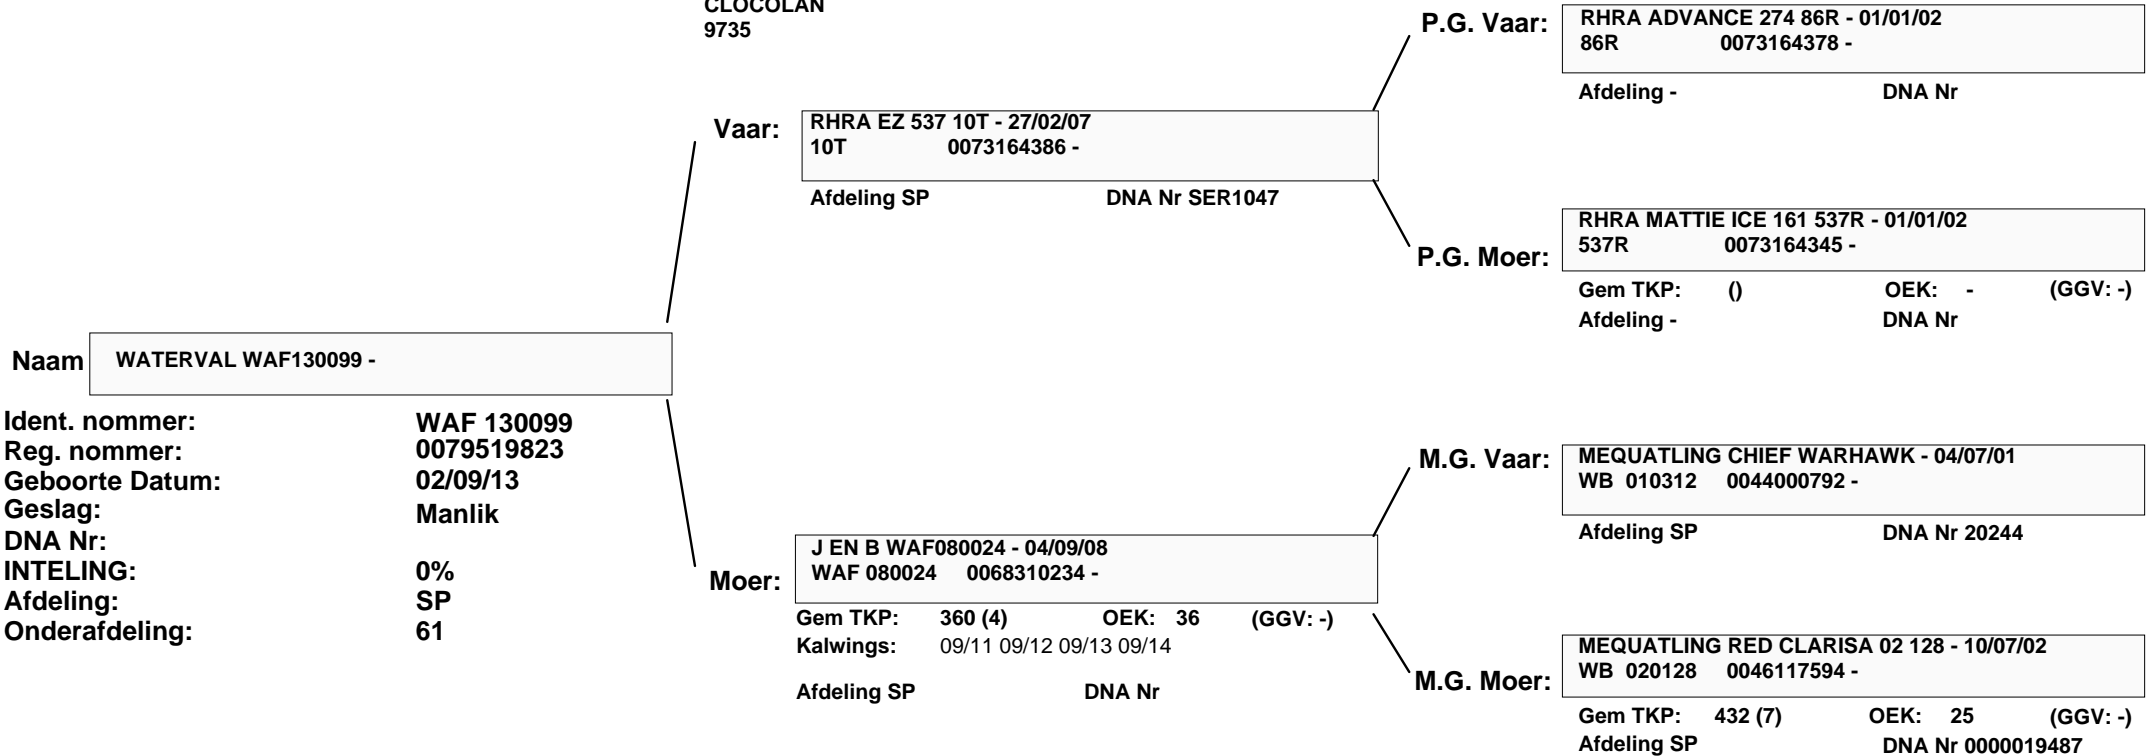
CLOCOLAN
9735

P.G. Vaar: RHRA ADVANCE 274 86R - 01/01/02
86R 0073164378 -
Afdeling - DNA Nr

Vaar: RHRA EZ 537 10T - 27/02/07
10T 0073164386 -
Afdeling SP DNA Nr SER1047

P.G. Moer: RHRA MATTIE ICE 161 537R - 01/01/02
537R 0073164345 -
Gem TKP: () OEK: - (GGV: -)
Afdeling - DNA Nr

Naam WATERVAL WAF130099 -

| | |
|---|---|
| Ident. nommer: | WAF 130099 |
| Reg. nommer: | 0079519823 |
| Geboorte Datum: | 02/09/13 |
| Geslag: | Manlik |
| DNA Nr: | |
| INTELING: | 0% |
| Afdeling: | SP |
| Onderafdeling: | 61 |

M.G. Vaar: MEQUATLING CHIEF WARHAWK - 04/07/01
WB 010312 0044000792 -
Afdeling SP DNA Nr 20244

Moer: J EN B WAF080024 - 04/09/08
WAF 080024 0068310234 -
Gem TKP: 360 (4) OEK: 36 (GGV: -)
Kalwings: 09/11 09/12 09/13 09/14
Afdeling SP DNA Nr

M.G. Moer: MEQUATLING RED CLARISA 02 128 - 10/07/02
WB 020128 0046117594 -
Gem TKP: 432 (7) OEK: 25 (GGV: -)
Afdeling SP DNA Nr 0000019487